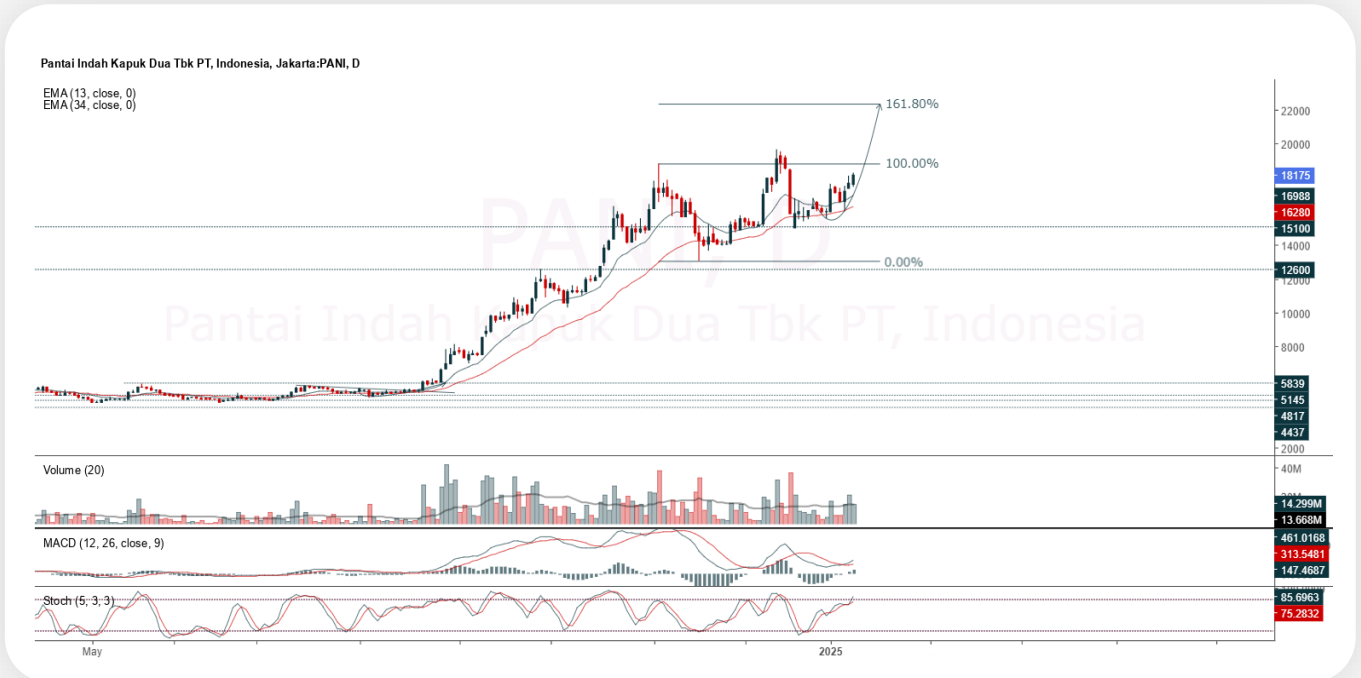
Pantai Indah Kapuk Dua Tbk PT, Indonesia, Jakarta:PANI, D

EMA (13, close, 0)
EMA (34, close, 0)

161.80%
100.00%
0.00%

PANI, D
Pantai Indah Kapuk Dua Tbk PT, Indonesia

22000
20000
18175
16988
16280
15100
14000
12600
12000
10000
8000
5839
5145
4817
4437
2000

Volume (20)
40M
14.299M
13.668M

MACD (12, 26, close, 9)
461.0168
313.5481
147.4687

Stoch (5, 3, 3)
85.6963
75.2832

May
2025